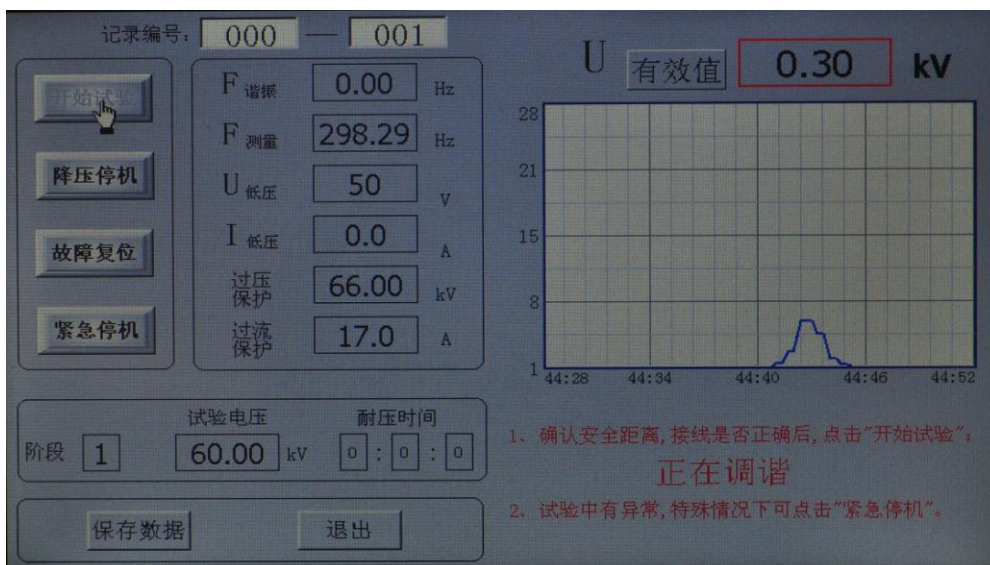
记录编号: 000 — 001

开始试验

降压停机

故障复位

紧急停机

$F_{谐振}$ 0.00 Hz

$F_{测量}$ 298.29 Hz

$U_{低压}$ 50 V

$I_{低压}$ 0.0 A

过压保护 66.00 kV

过流保护 17.0 A

U 有效值 0.30 kV

28
21
15
8
1
44:28 44:34 44:40 44:46 44:52

阶段 1 试验电压 60.00 kV 耐压时间 0 : 0 : 0

1、确认安全距离，接线是否正确后，点击"开始试验"，

正在调谐

2、试验中有异常，特殊情况下可点击"紧急停机"。

保存数据 退出